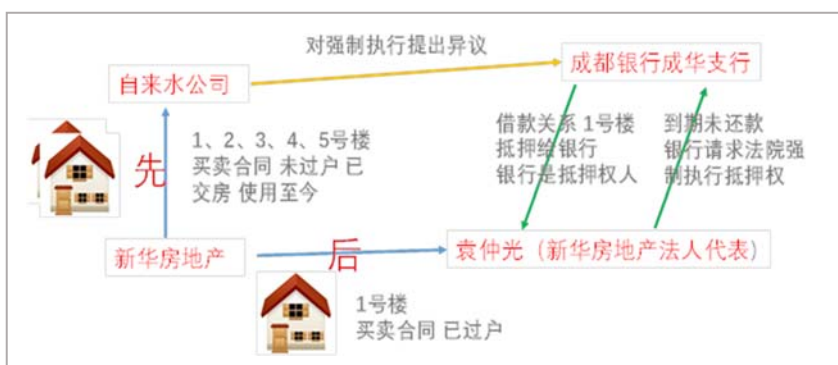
对强制执行提出异议

自来水公司

成都银行成华支行

1、2、3、4、5号楼
买卖合同 未过户 已交房 使用至今

先

借款关系 1号楼
抵押给银行
银行是抵押权人

到期未还款
银行请求法院强制执行抵押权

新华房地产

后

袁仲光（新华房地产法人代表）

1号楼
买卖合同 已过户